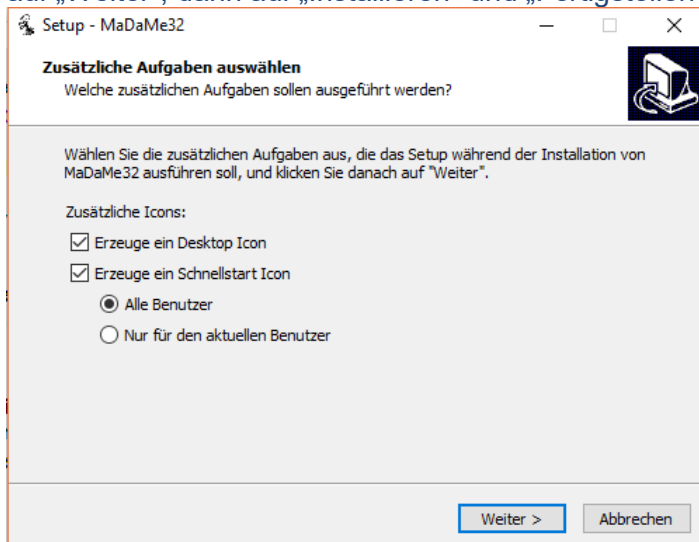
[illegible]

Setup - MaDaMe32

Zusätzliche Aufgaben auswählen
Welche zusätzlichen Aufgaben sollen ausgeführt werden?

Wählen Sie die zusätzlichen Aufgaben aus, die das Setup während der Installation von MaDaMe32 ausführen soll, und klicken Sie danach auf "Weiter".

Zusätzliche Icons:

Erzeuge ein Desktop Icon

Erzeuge ein Schnellstart Icon

Alle Benutzer

Nur für den aktuellen Benutzer

Weiter >

Abbrechen